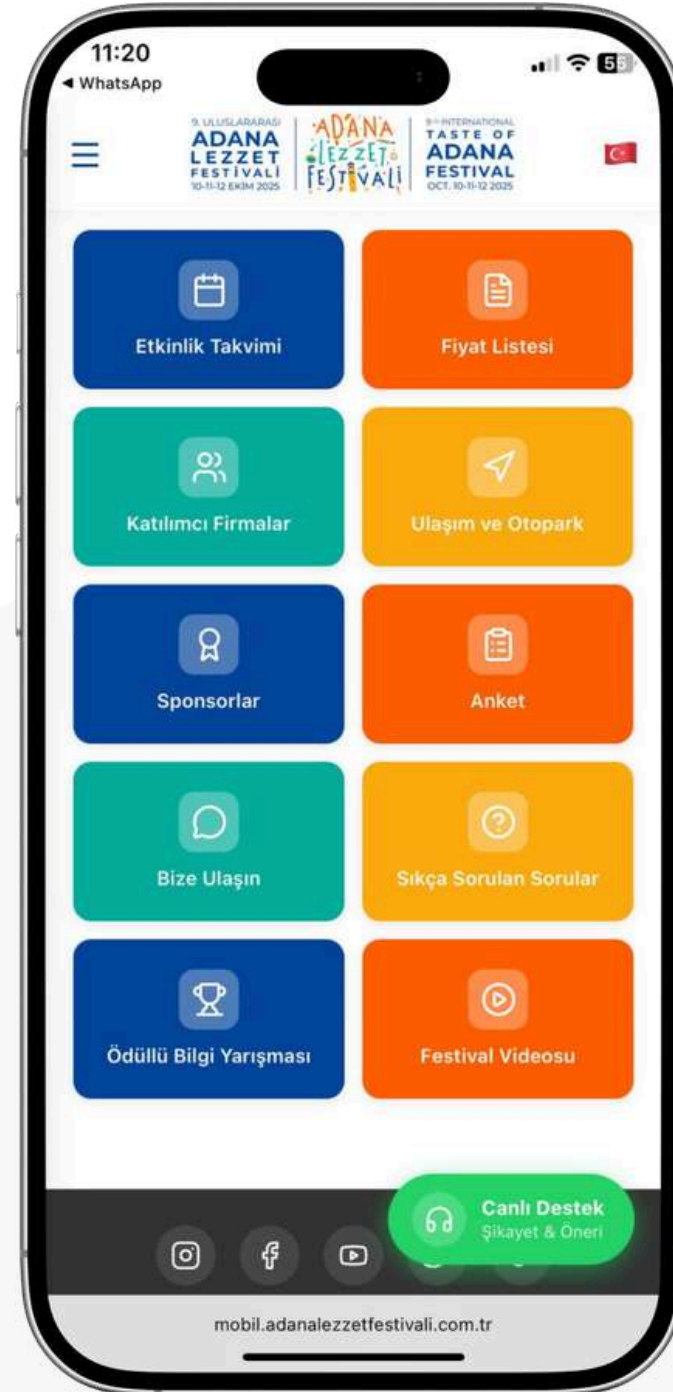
11:20
◂ WhatsApp
55

9. ULUSLARARASI
ADANA
LEZZET
FESTİVALİ
10-11-12 EKİM 2025

ADANA
LEZZET
FESTİVALİ

9th INTERNATIONAL
TASTE OF
ADANA
FESTIVAL
OCT. 10-11-12 2025

Etkinlik Takvimi

Fiyat Listesi

Katılımcı Firmalar

Ulaşım ve Otopark

Sponsorlar

Anket

Bize Ulaşın

Sıkça Sorulan Sorular

Ödüllü Bilgi Yarışması

Festival Videosu

Canlı Destek
Şikayet & Öneri

mobil.adanalezzetfestivali.com.tr